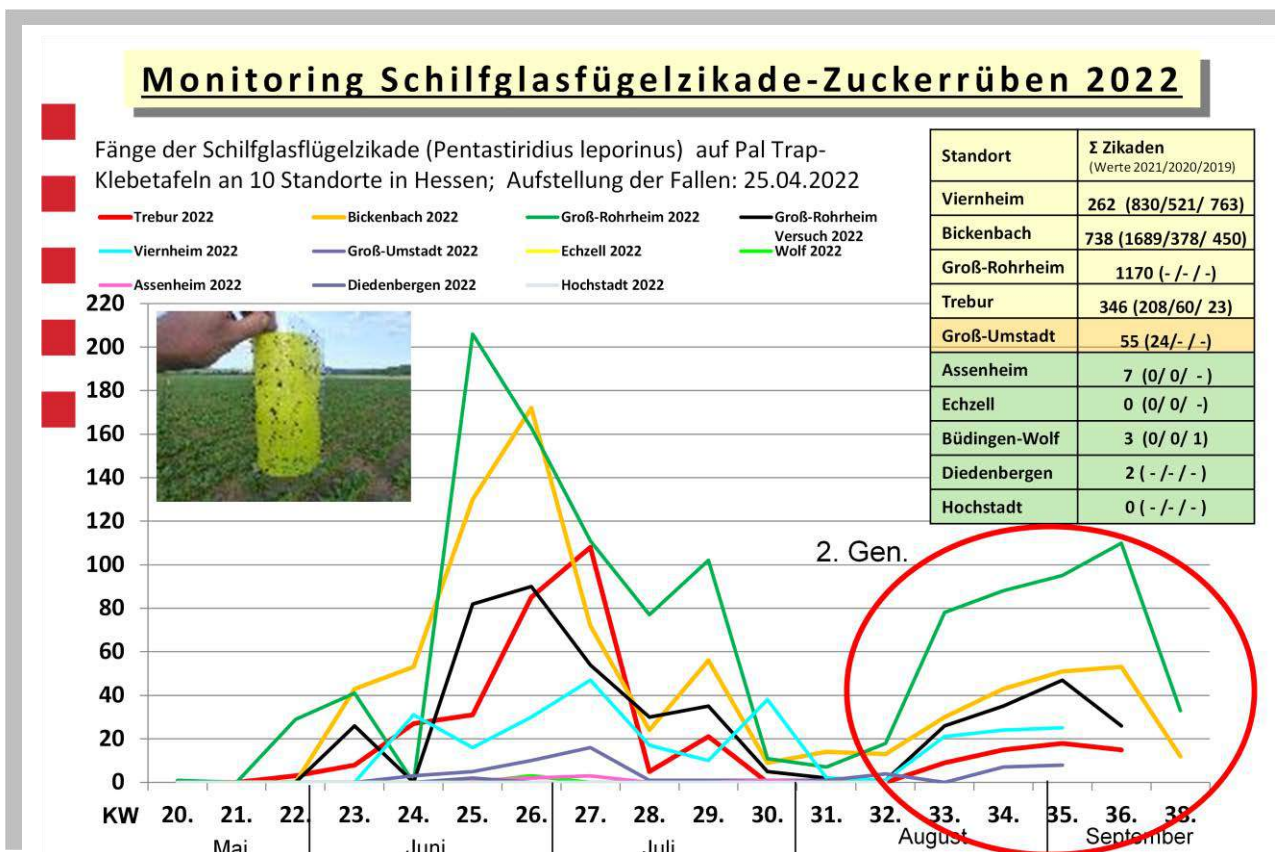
Monitoring Schilfglasfügelzikade-Zuckerrüben 2022

Fänge der Schilfglasflügelzikade (Pentastiridius leporinus) auf Pal Trap-Klebetafeln an 10 Standorte in Hessen; Aufstellung der Fallen: 25.04.2022

Trebur 2022
Bickenbach 2022
Groß-Rohrheim 2022
Groß-Rohrheim Versuch 2022
Viernheim 2022
Groß-Umstadt 2022
Echzell 2022
Wolf 2022
Assenheim 2022
Diedenbergen 2022
Hochstadt 2022

| Standort | Σ Zikaden (Werte 2021/2020/2019) |
|---|---|
| Viernheim | 262 (830/521/ 763) |
| Bickenbach | 738 (1689/378/ 450) |
| Groß-Rohrheim | 1170 (- /- / -) |
| Trebur | 346 (208/60/ 23) |
| Groß-Umstadt | 55 (24/- / -) |
| Assenheim | 7 (0/ 0/ -) |
| Echzell | 0 (0/ 0/ -) |
| Büdingen-Wolf | 3 (0/ 0/ 1) |
| Diedenbergen | 2 ( - /- / - ) |
| Hochstadt | 0 ( - /- / - ) |

220
200
180
160
140
120
100
80
60
40
20
0

2. Gen.

KW 20. 21. 22. 23. 24. 25. 26. 27. 28. 29. 30. 31. 32. 33. 34. 35. 36. 38.

Mai Juni Juli August September